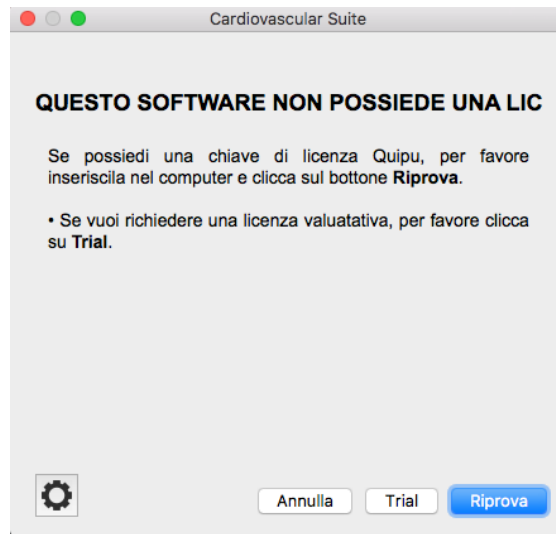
Cardiovascular Suite

QUESTO SOFTWARE NON POSSIEDE UNA LIC

Se possiedi una chiave di licenza Quipu, per favore inseriscila nel computer e clicca sul bottone **Riprova**.

• Se vuoi richiedere una licenza valuatativa, per favore clicca su **Trial**.

Annulla Trial Riprova